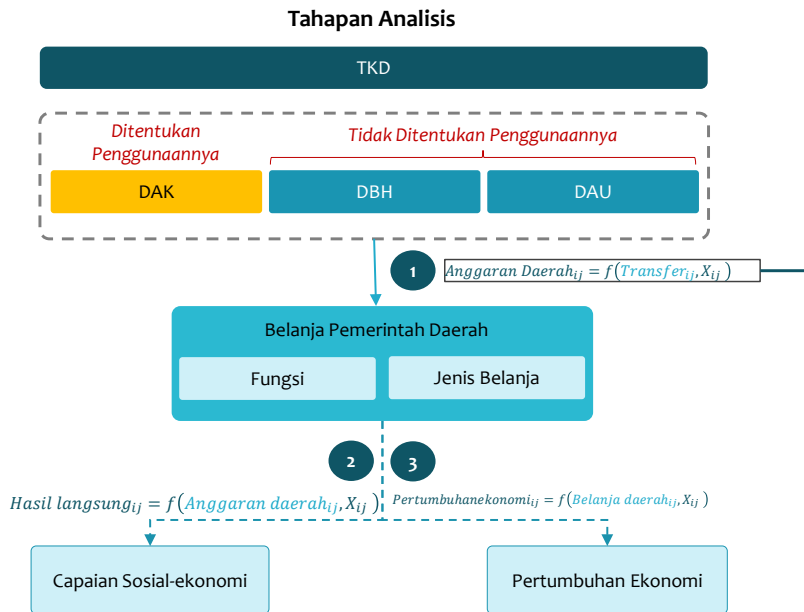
Tahapan Analisis

TKD

Ditentukan Penggunaannya

Tidak Ditentukan Penggunaannya

DAK

DBH

DAU

1

$Anggaran\ Daerah_{ij} = f(Transfer_{ij}, X_{ij})$

Belanja Pemerintah Daerah

Fungsi

Jenis Belanja

2

3

$Hasil\ langsung_{ij} = f(Anggaran\ daerah_{ij}, X_{ij})$

$Pertumbuhanekonomi_{ij} = f(Belanja\ daerah_{ij}, X_{ij})$

Capaian Sosial-ekonomi

Pertumbuhan Ekonomi